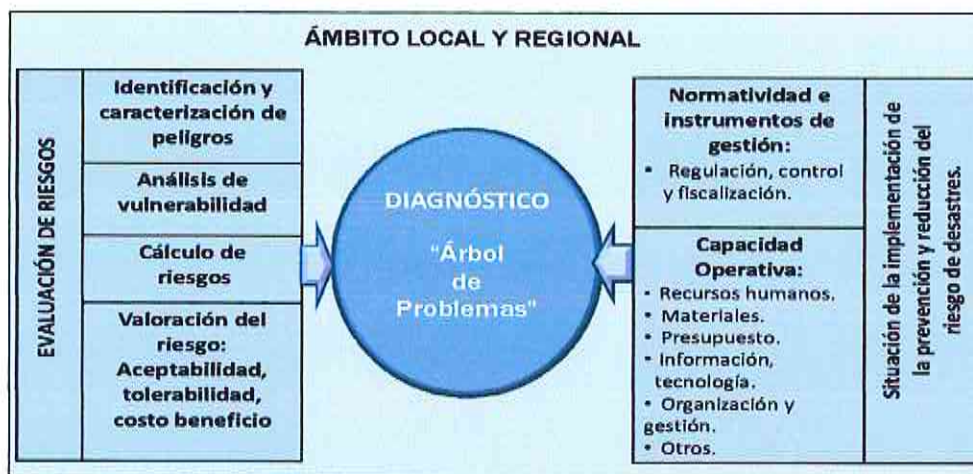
ÁMBITO LOCAL Y REGIONAL

EVALUACIÓN DE RIESGOS

Identificación y caracterización de peligros

Análisis de vulnerabilidad

Cálculo de riesgos

Valoración del riesgo: Aceptabilidad, tolerabilidad, costo beneficio

DIAGNÓSTICO

"Árbol de Problemas"

Normatividad e instrumentos de gestión:
• Regulación, control y fiscalización.

Capacidad Operativa:
• Recursos humanos.
• Materiales.
• Presupuesto.
• Información, tecnología.
• Organización y gestión.
• Otros.

Situación de la implementación de la prevención y reducción del riesgo de desastres.